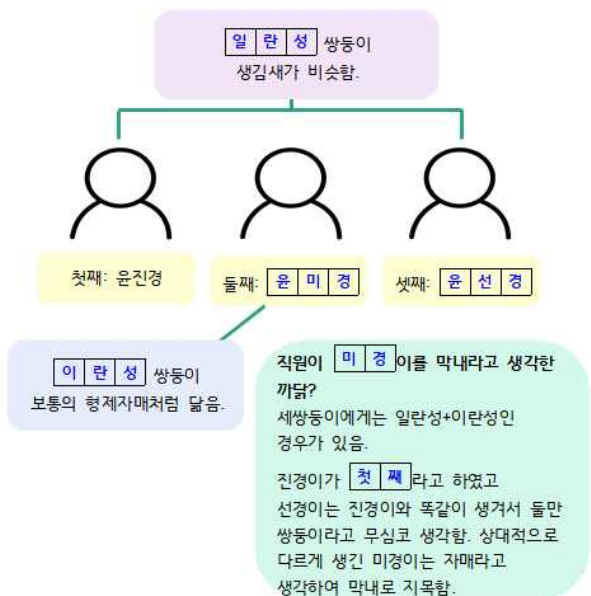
일 란 성 쌍둥이
생김새가 비슷함.

첫째: 윤진경

둘째: 윤 미 경

셋째: 윤 선 경

이 란 성 쌍둥이
보통의 형제자매처럼 닮음.

직원이 미 경이를 막내라고 생각한 까닭?
세쌍둥이에게는 일란성+이란성인 경우가 있음.

진경이가 첫 째라고 하였고 선경이는 진경이와 똑같이 생겨서 둘만 쌍둥이라고 무심코 생각함. 상대적으로 다르게 생긴 미경이는 자매라고 생각하여 막내로 지목함.